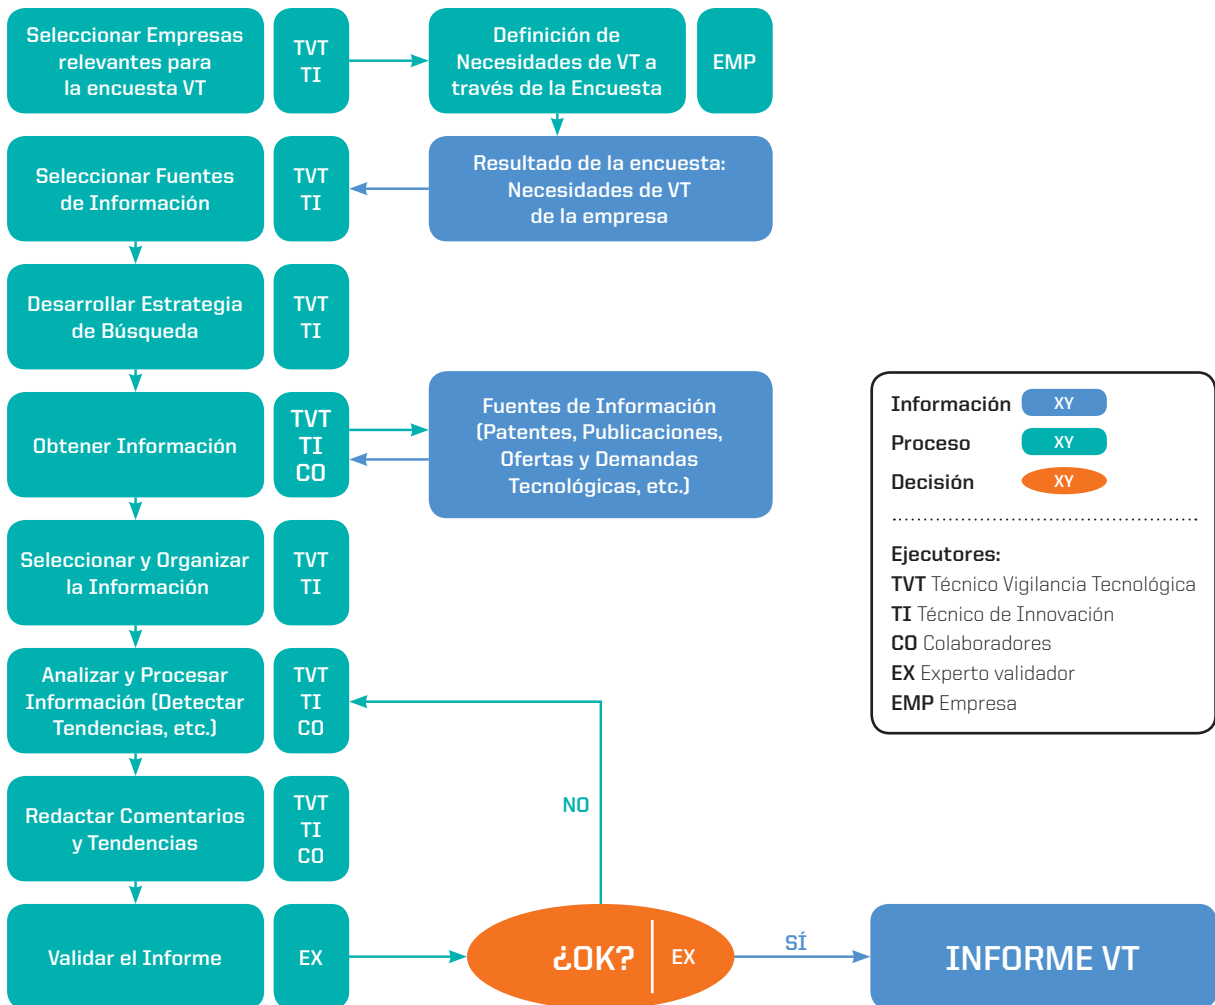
Seleccionar Empresas relevantes para la encuesta VT

TVT
TI

Definición de Necesidades de VT a través de la Encuesta

EMP

Seleccionar Fuentes de Información

TVT
TI

Resultado de la encuesta: Necesidades de VT de la empresa

Desarrollar Estrategia de Búsqueda

TVT
TI

Obtener Información

TVT
TI
CO

Fuentes de Información (Patentes, Publicaciones, Ofertas y Demandas Tecnológicas, etc.)

Información XY
Proceso XY
Decisión XY

Ejecutores:
TVT Técnico Vigilancia Tecnológica
TI Técnico de Innovación
CO Colaboradores
EX Experto validador
EMP Empresa

Seleccionar y Organizar la Información

TVT
TI

Analizar y Procesar Información (Detectar Tendencias, etc.)

TVT
TI
CO

NO

Redactar Comentarios y Tendencias

TVT
TI
CO

Validar el Informe

EX

¿OK?

EX

SÍ

INFORME VT